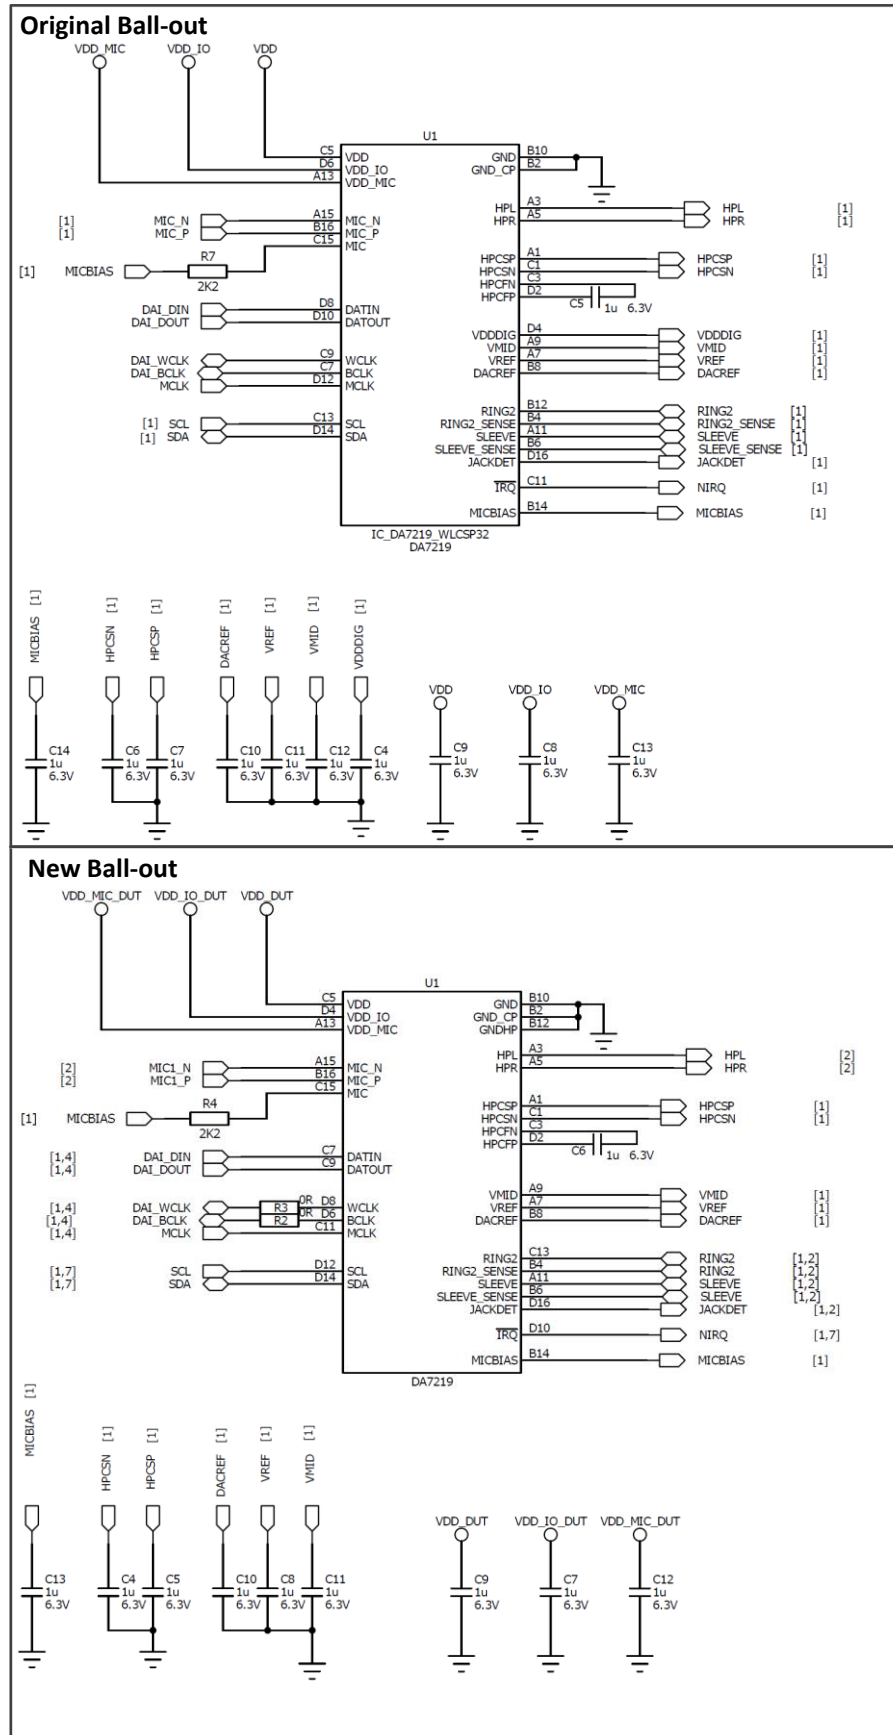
**Original Ball-out**

VDD_MIC VDD_IO VDD

U1

C5 VDD
D6 VDD_IO
A13 VDD_MIC

[1] MIC_N A15 MIC_N
[1] MIC_P B16 MIC_P
C15 MIC

[1] MICBIAS R7 2K2

DAI_DIN D8 DATIN
DAI_DOUT D10 DATOUT

DAI_WCLK C9 WCLK
DAI_BCLK C7 BCLK
MCLK D12 MCLK

[1] SCL C13 SCL
[1] SDA D14 SDA

GND B10
GND_CP B2

HPL A3 HPL [1]
HPR A5 HPR [1]

HPCSP A1 HPCSP [1]
HPCSN C1 HPCSN [1]
HPCFN C3
HPCFP D2
C5 1u 6.3V

VDDDIG D4 VDDDIG [1]
VMID A9 VMID [1]
VREF A7 VREF [1]
DACREF B8 DACREF [1]

RING2 B12 RING2 [1]
RING2_SENSE B4 RING2_SENSE [1]
SLEEVE A11 SLEEVE [1]
SLEEVE_SENSE B6 SLEEVE_SENSE [1]
JACKDET D16 JACKDET [1]

IRQ C11 NIRQ [1]

MICBIAS B14 MICBIAS [1]

IC_DA7219_WLCSP32
DA7219

MICBIAS [1] HPCSN [1] HPCSP [1] DACREF [1] VREF [1] VMID [1] VDDDIG [1]

C14 1u 6.3V C6 1u 6.3V C7 1u 6.3V C10 1u 6.3V C11 1u 6.3V C12 1u 6.3V C4 1u 6.3V

VDD C9 1u 6.3V VDD_IO C8 1u 6.3V VDD_MIC C13 1u 6.3V

**New Ball-out**

VDD_MIC_DUT VDD_IO_DUT VDD_DUT

U1

C5 VDD
D4 VDD_IO
A13 VDD_MIC

[2] MIC1_N A15 MIC_N
[2] MIC1_P B16 MIC_P
C15 MIC

[1] MICBIAS R4 2K2

[1,4] DAI_DIN C7 DATIN
[1,4] DAI_DOUT C9 DATOUT

[1,4] DAI_WCLK R3 0R D8 WCLK
[1,4] DAI_BCLK R2 0R D6 BCLK
[1,4] MCLK C11 MCLK

[1,7] SCL D12 SCL
[1,7] SDA D14 SDA

GND B10
GND_CP B2
GNDHP B12

HPL A3 HPL [2]
HPR A5 HPR [2]

HPCSP A1 HPCSP [1]
HPCSN C1 HPCSN [1]
HPCFN C3
HPCFP D2
C6 1u 6.3V

VMID A9 VMID [1]
VREF A7 VREF [1]
DACREF B8 DACREF [1]

RING2 C13 RING2 [1,2]
RING2_SENSE B4 RING2 [1,2]
SLEEVE A11 SLEEVE [1,2]
SLEEVE_SENSE B6 SLEEVE [1,2]
JACKDET D16 JACKDET [1,2]

IRQ D10 NIRQ [1,7]

MICBIAS B14 MICBIAS [1]

DA7219

MICBIAS [1] HPCSN [1] HPCSP [1] DACREF [1] VREF [1] VMID [1]

C13 1u 6.3V C4 1u 6.3V C5 1u 6.3V C10 1u 6.3V C8 1u 6.3V C11 1u 6.3V

VDD_DUT C9 1u 6.3V VDD_IO_DUT C7 1u 6.3V VDD_MIC_DUT C12 1u 6.3V